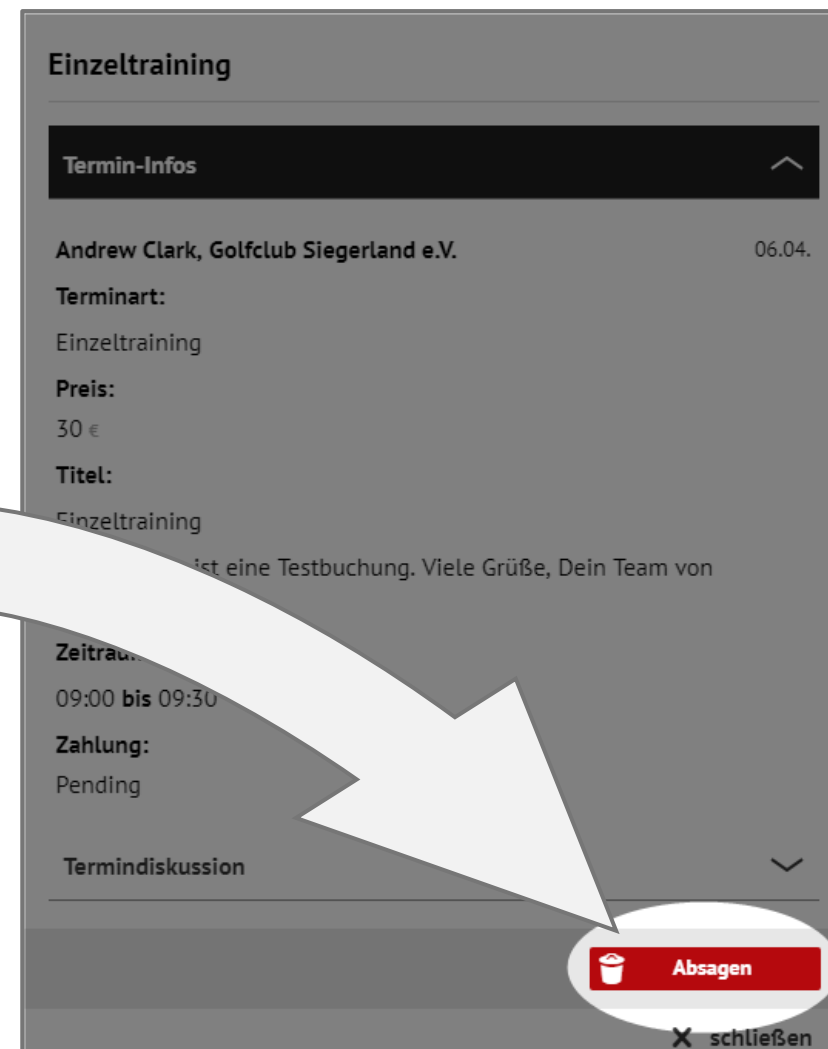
Einzeltraining

Termin-Infos

Andrew Clark, Golfclub Siegerland e.V.

06.04.

Terminart:

Einzeltraining

Preis:

30 €

Titel:

Einzeltraining

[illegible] ist eine Testbuchung. Viele Grüße, Dein Team von

Zeitrau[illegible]

09:00 bis 09:30

Zahlung:

Pending

Termindiskussion

Absagen

✕ schließen